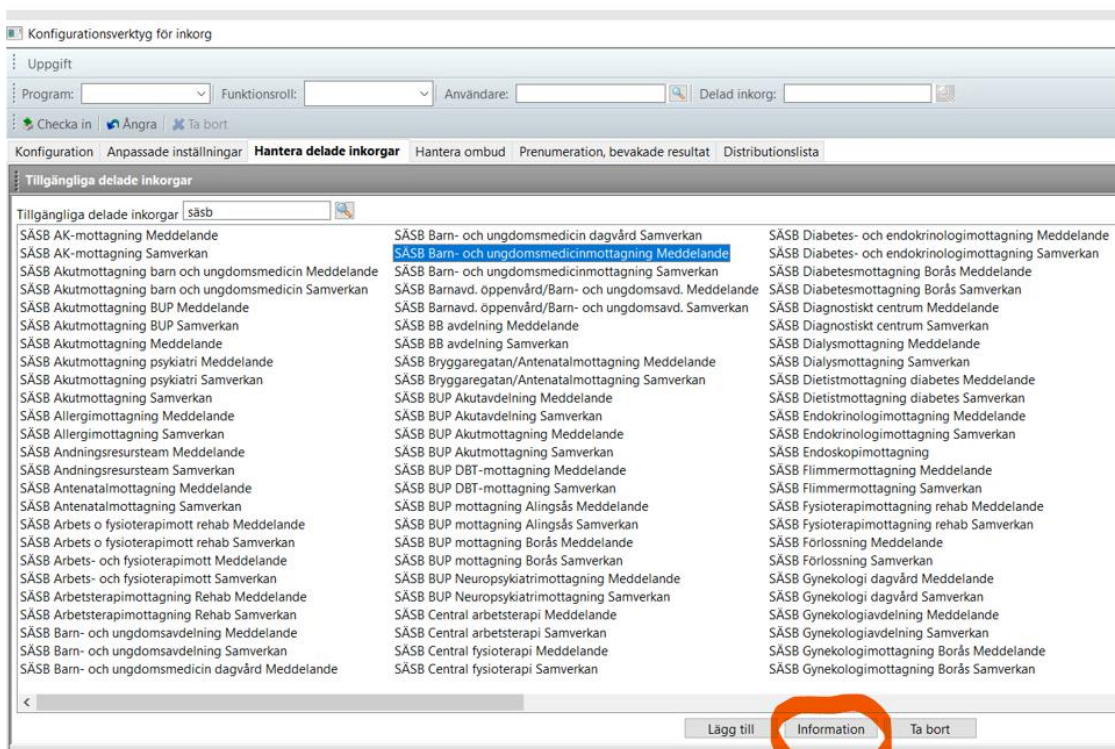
Konfigurationsverktyg för inkorg

Uppgift

Program: Funktionsroll: Användare: Delad inkorg:

Checka in Ångra Ta bort

Konfiguration | Anpassade inställningar | Hantera delade inkorgar | Hantera ombud | Prenumeration, bevakade resultat | Distributionslista

Tillgängliga delade inkorgar

Tillgängliga delade inkorgar säsb

SÄSB AK-mottagning Meddelande
SÄSB AK-mottagning Samverkan
SÄSB Akutmottagning barn och ungdomsmedicin Meddelande
SÄSB Akutmottagning barn och ungdomsmedicin Samverkan
SÄSB Akutmottagning BUP Meddelande
SÄSB Akutmottagning BUP Samverkan
SÄSB Akutmottagning Meddelande
SÄSB Akutmottagning psykiatri Meddelande
SÄSB Akutmottagning psykiatri Samverkan
SÄSB Akutmottagning Samverkan
SÄSB Allergimottagning Meddelande
SÄSB Allergimottagning Samverkan
SÄSB Andningsresursteam Meddelande
SÄSB Andningsresursteam Samverkan
SÄSB Antenatalmottagning Meddelande
SÄSB Antenatalmottagning Samverkan
SÄSB Arbets o fysioterapimott rehab Meddelande
SÄSB Arbets o fysioterapimott rehab Samverkan
SÄSB Arbets- och fysioterapimott Meddelande
SÄSB Arbets- och fysioterapimott Samverkan
SÄSB Arbetsterapimottagning Rehab Meddelande
SÄSB Arbetsterapimottagning Rehab Samverkan
SÄSB Barn- och ungdomsavdelning Meddelande
SÄSB Barn- och ungdomsavdelning Samverkan
SÄSB Barn- och ungdomsmedicin dagvård Meddelande
SÄSB Barn- och ungdomsmedicin dagvård Samverkan
SÄSB Barn- och ungdomsmedicinmottagning Meddelande
SÄSB Barn- och ungdomsmedicinmottagning Samverkan
SÄSB Barnavd. öppenvård/Barn- och ungdomsavd. Meddelande
SÄSB Barnavd. öppenvård/Barn- och ungdomsavd. Samverkan
SÄSB BB avdelning Meddelande
SÄSB BB avdelning Samverkan
SÄSB Bryggaregatan/Antenatalmottagning Meddelande
SÄSB Bryggaregatan/Antenatalmottagning Samverkan
SÄSB BUP Akutavdelning Meddelande
SÄSB BUP Akutavdelning Samverkan
SÄSB BUP Akutmottagning Meddelande
SÄSB BUP Akutmottagning Samverkan
SÄSB BUP DBT-mottagning Meddelande
SÄSB BUP DBT-mottagning Samverkan
SÄSB BUP mottagning Alingsås Meddelande
SÄSB BUP mottagning Alingsås Samverkan
SÄSB BUP mottagning Borås Meddelande
SÄSB BUP mottagning Borås Samverkan
SÄSB BUP Neuropsykiatrimottagning Meddelande
SÄSB BUP Neuropsykiatrimottagning Samverkan
SÄSB Central arbetsterapi Meddelande
SÄSB Central arbetsterapi Samverkan
SÄSB Central fysioterapi Meddelande
SÄSB Central fysioterapi Samverkan
SÄSB Diabetes- och endokrinologimottagning Meddelande
SÄSB Diabetes- och endokrinologimottagning Samverkan
SÄSB Diabetesmottagning Borås Meddelande
SÄSB Diabetesmottagning Borås Samverkan
SÄSB Diagnostiskt centrum Meddelande
SÄSB Diagnostiskt centrum Samverkan
SÄSB Dialysmottagning Meddelande
SÄSB Dialysmottagning Samverkan
SÄSB Dietistmottagning diabetes Meddelande
SÄSB Dietistmottagning diabetes Samverkan
SÄSB Endokrinologimottagning Meddelande
SÄSB Endokrinologimottagning Samverkan
SÄSB Endoskopimottagning
SÄSB Flimmermottagning Meddelande
SÄSB Flimmermottagning Samverkan
SÄSB Fysioterapimottagning rehab Meddelande
SÄSB Fysioterapimottagning rehab Samverkan
SÄSB Förlossning Meddelande
SÄSB Förlossning Samverkan
SÄSB Gynekologi dagvård Meddelande
SÄSB Gynekologi dagvård Samverkan
SÄSB Gynekologiavdelning Meddelande
SÄSB Gynekologiavdelning Samverkan
SÄSB Gynekologimottagning Borås Meddelande
SÄSB Gynekologimottagning Borås Samverkan

Lägg till | Information | Ta bort